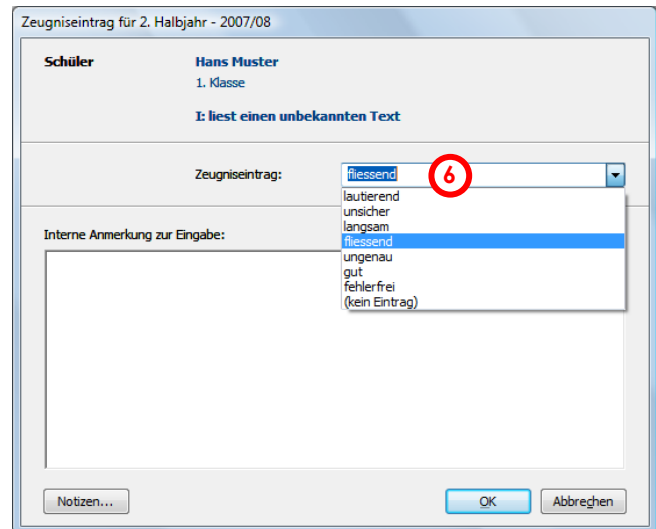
Zeugniseintrag für 2. Halbjahr - 2007/08

Schüler

Hans Muster

1. Klasse

I: liest einen unbekannten Text

Zeugniseintrag: fliessend

6

lautierend
unsicher
langsam
fliessend
ungenau
gut
fehlerfrei
(kein Eintrag)

Interne Anmerkung zur Eingabe:

Notizen...

OK

Abbrechen